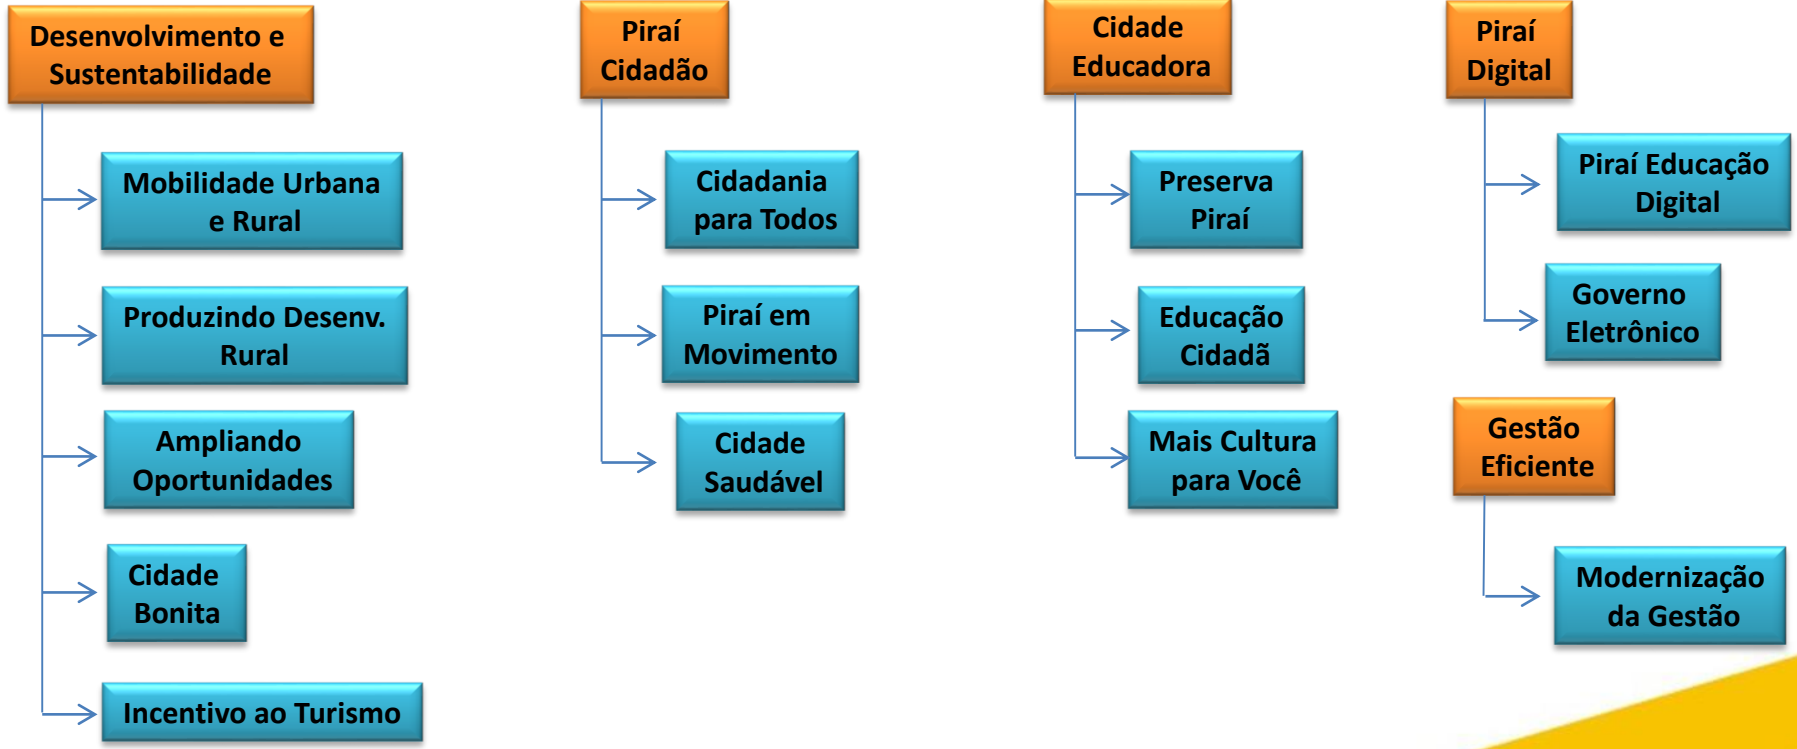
Desenvolvimento e Sustentabilidade

Mobilidade Urbana e Rural

Produzindo Desenv. Rural

Ampliando Oportunidades

Cidade Bonita

Incentivo ao Turismo

Piraí Cidadão

Cidadania para Todos

Piraí em Movimento

Cidade Saudável

Cidade Educadora

Preserva Piraí

Educação Cidadã

Mais Cultura para Você

Piraí Digital

Piraí Educação Digital

Governo Eletrônico

Gestão Eficiente

Modernização da Gestão